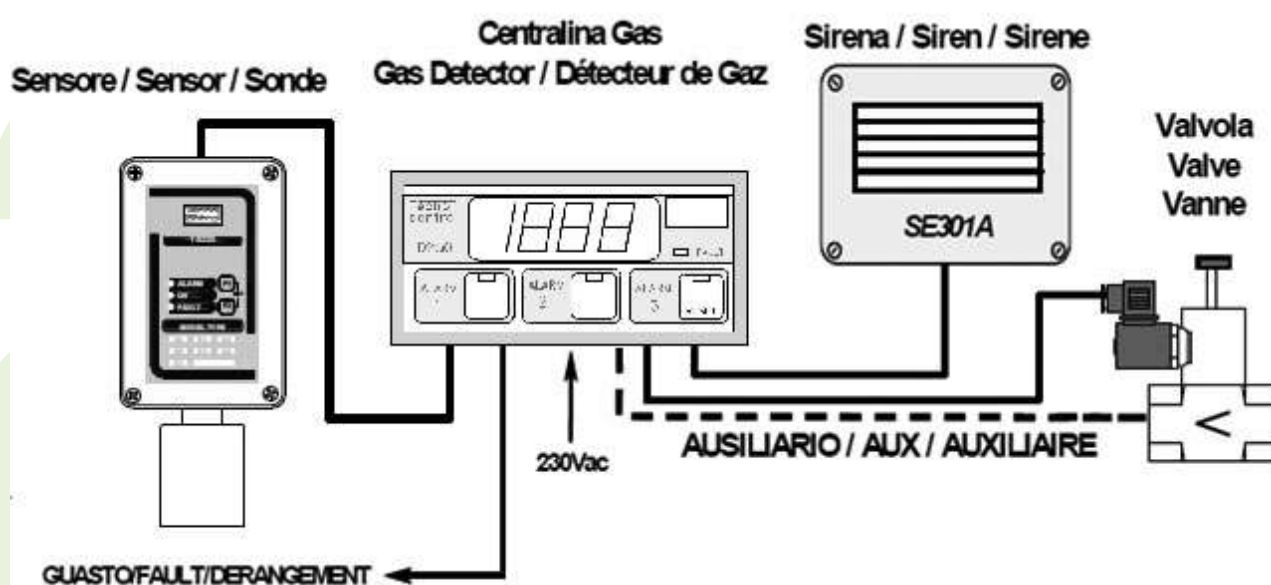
Centralina Gas
Gas Detector / Détecteur de Gaz

Sirena / Siren / Sirene

Sensore / Sensor / Sonde

Valvola
Valve
Vanne

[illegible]
centro

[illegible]

1888

FAULT

ALARM
1

ALARM
2

ALARM
3

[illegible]

ALARM
ON
FAULT

SE301A

230Vac

AUSILIARIO / AUX / AUXILIAIRE

GUASTO/FAULT/DERANGEMENT